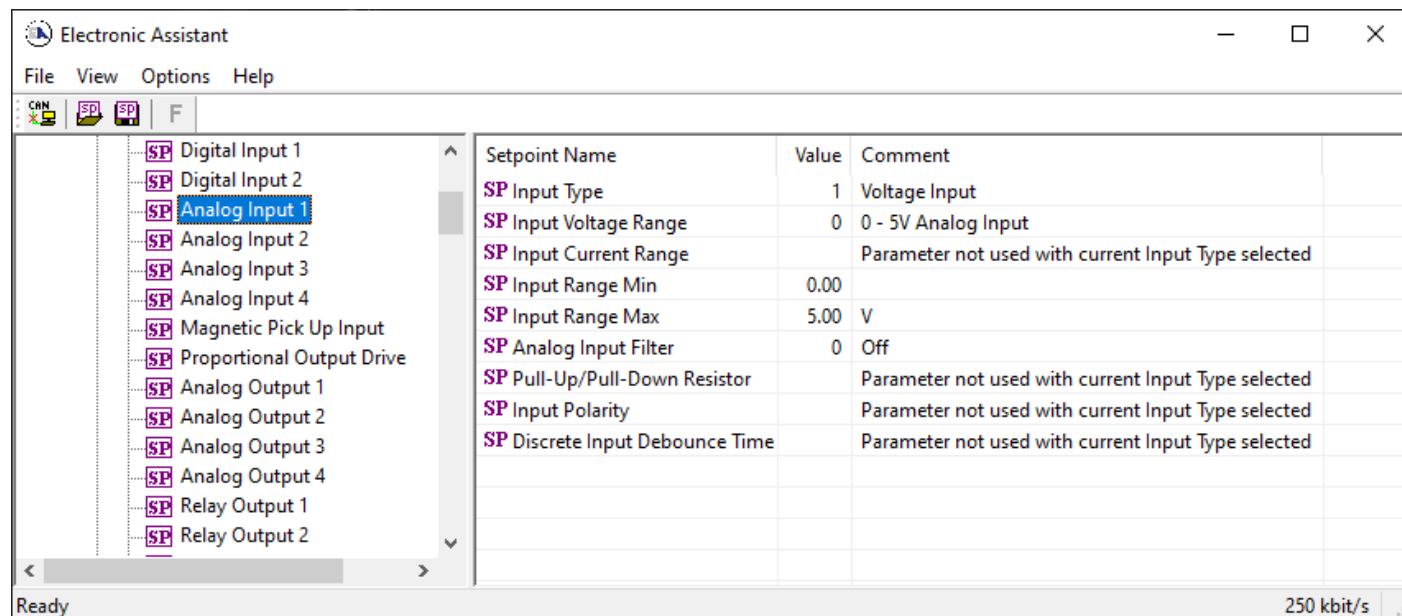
Electronic Assistant

File View Options Help

CAN SP SP F

SP Digital Input 1
SP Digital Input 2
SP Analog Input 1
SP Analog Input 2
SP Analog Input 3
SP Analog Input 4
SP Magnetic Pick Up Input
SP Proportional Output Drive
SP Analog Output 1
SP Analog Output 2
SP Analog Output 3
SP Analog Output 4
SP Relay Output 1
SP Relay Output 2

| Setpoint Name | Value | Comment |
|---|---|---|
| SP Input Type | 1 | Voltage Input |
| SP Input Voltage Range | 0 | 0 - 5V Analog Input |
| SP Input Current Range | | Parameter not used with current Input Type selected |
| SP Input Range Min | 0.00 | |
| SP Input Range Max | 5.00 | V |
| SP Analog Input Filter | 0 | Off |
| SP Pull-Up/Pull-Down Resistor | | Parameter not used with current Input Type selected |
| SP Input Polarity | | Parameter not used with current Input Type selected |
| SP Discrete Input Debounce Time | | Parameter not used with current Input Type selected |

Ready 250 kbit/s